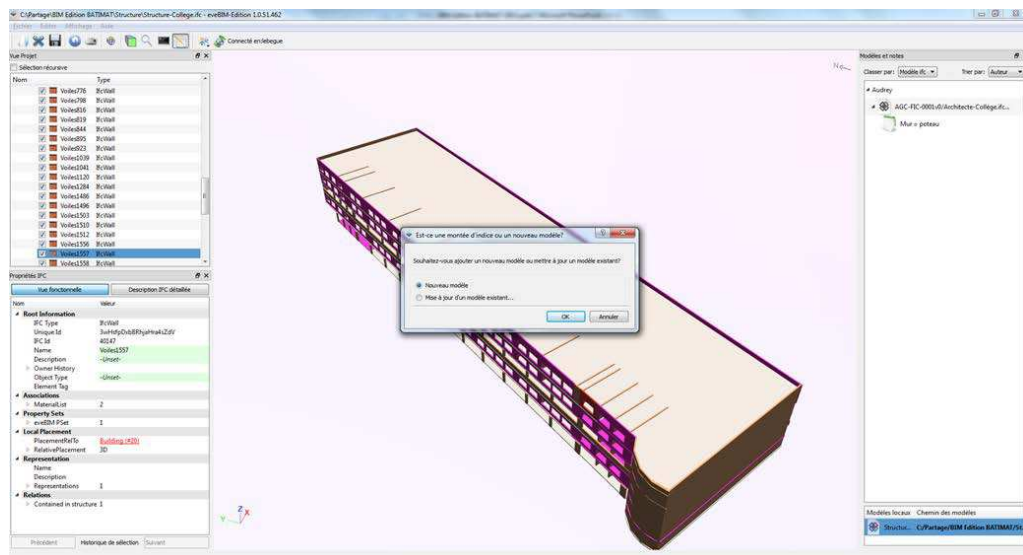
C:\Partage\BIM Edition BATIMAT\Structure\Structure-College.ifc - eveBIM-Edition 1.0.51.462

Fichier Edition Affichage Aide

Connecté en:lebegue

Vue Projet

Sélection récursive

| Nom | Type |
|---|---|
| Voiles776 | IfcWall |
| Voiles798 | IfcWall |
| Voiles816 | IfcWall |
| Voiles819 | IfcWall |
| Voiles844 | IfcWall |
| Voiles895 | IfcWall |
| Voiles923 | IfcWall |
| Voiles1039 | IfcWall |
| Voiles1041 | IfcWall |
| Voiles1120 | IfcWall |
| Voiles1284 | IfcWall |
| Voiles1486 | IfcWall |
| Voiles1496 | IfcWall |
| Voiles1503 | IfcWall |
| Voiles1510 | IfcWall |
| Voiles1512 | IfcWall |
| Voiles1556 | IfcWall |
| Voiles1557 | IfcWall |
| Voiles1558 | IfcWall |

Propriétés IFC

Vue fonctionnelle | Description IFC détaillée

| Nom | Valeur |
|---|---|
| Root Information | |
| IFC Type | IfcWall |
| Unique Id | 3weHdfpDvbBRhjaHra4sZdV |
| IFC Id | 40147 |
| Name | Voiles1557 |
| Description | -Unset- |
| Owner History | |
| Object Type | -Unset- |
| Element Tag | |
| Associations | |
| MaterialList | 2 |
| Property Sets | |
| eveBIM PSet | 1 |
| Local Placement | |
| PlacementRelTo | Building (#20) |
| RelativePlacement | 3D |
| Representation | |
| Name | |
| Description | |
| Representations | 1 |
| Relations | |
| Contained in structure | 1 |

Précédent | Historique de sélection | Suivant

Est-ce une montée d'indice ou un nouveau modèle?

Souhaitez-vous ajouter un nouveau modèle ou mettre à jour un modèle existant?

Nouveau modèle

Mise à jour d'un modèle existant...

OK | Annuler

Modèles et notes

Classer par: Modèle ifc | Trier par: Auteur

Audrey

AGC-FIC-0001v0/Architecte-College.ifc...

Mur + poteau

Modèles locaux | Chemin des modèles

Structu... C:/Partage/BIM Edition BATIMAT/St